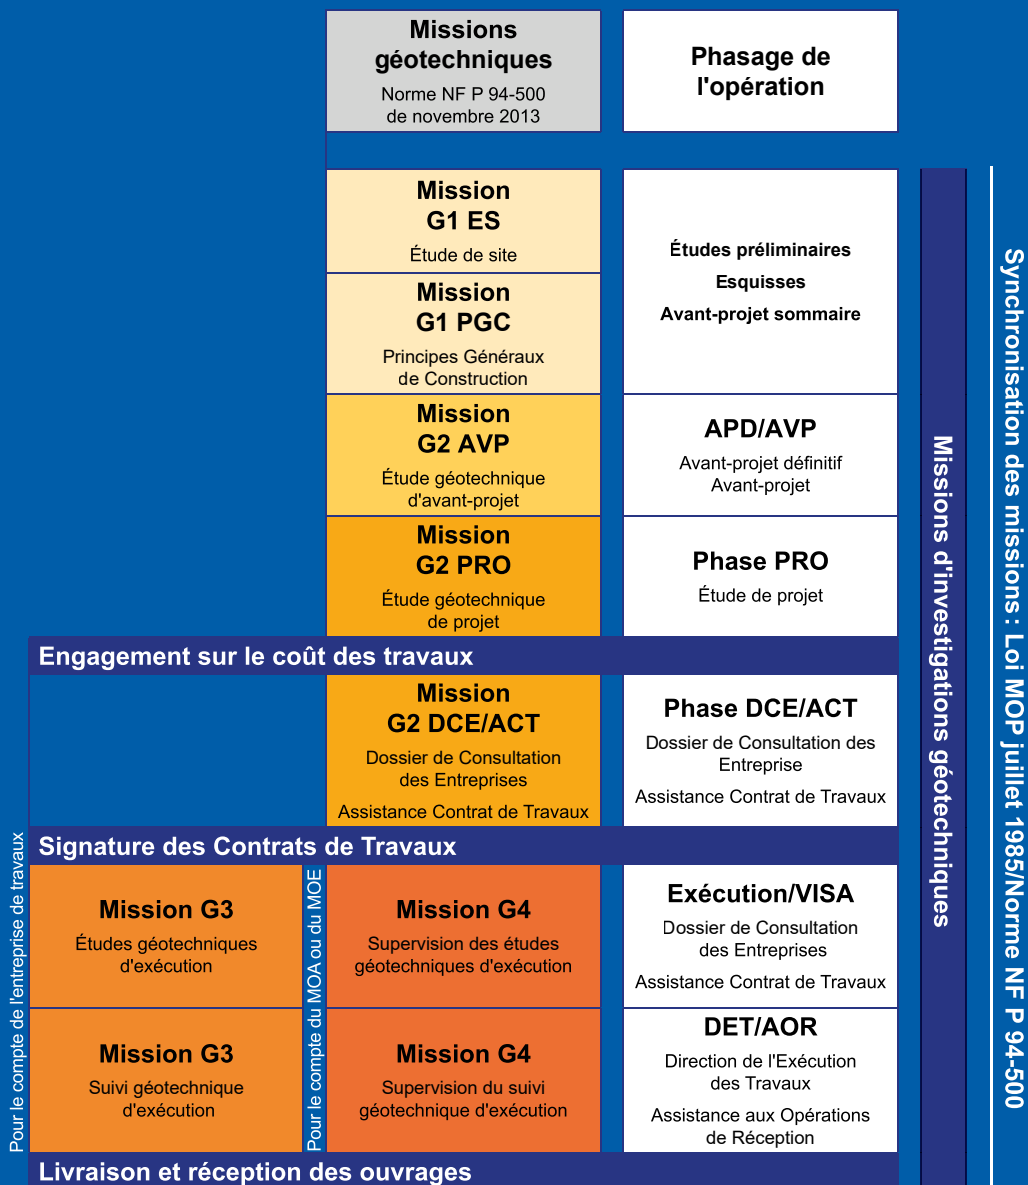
Missions géotechniques
Norme NF P 94-500 de novembre 2013

Phasage de l'opération

Mission G1 ES
Étude de site

Mission G1 PGC
Principes Généraux de Construction

Études préliminaires
Esquisses
Avant-projet sommaire

Mission G2 AVP
Étude géotechnique d'avant-projet

APD/AVP
Avant-projet définitif
Avant-projet

Mission G2 PRO
Étude géotechnique de projet

Phase PRO
Étude de projet

Engagement sur le coût des travaux

Mission G2 DCE/ACT
Dossier de Consultation des Entreprises
Assistance Contrat de Travaux

Phase DCE/ACT
Dossier de Consultation des Entreprise
Assistance Contrat de Travaux

Signature des Contrats de Travaux

Pour le compte de l'entreprise de travaux

Mission G3
Études géotechniques d'exécution

Pour le compte du MOA ou du MOE

Mission G4
Supervision des études géotechniques d'exécution

Exécution/VISA
Dossier de Consultation des Entreprises
Assistance Contrat de Travaux

Mission G3
Suivi géotechnique d'exécution

Mission G4
Supervision du suivi géotechnique d'exécution

DET/AOR
Direction de l'Exécution des Travaux
Assistance aux Opérations de Réception

Livraison et réception des ouvrages

Missions d'investigations géotechniques

Synchronisation des missions : Loi MOP juillet 1985/Norme NF P 94-500